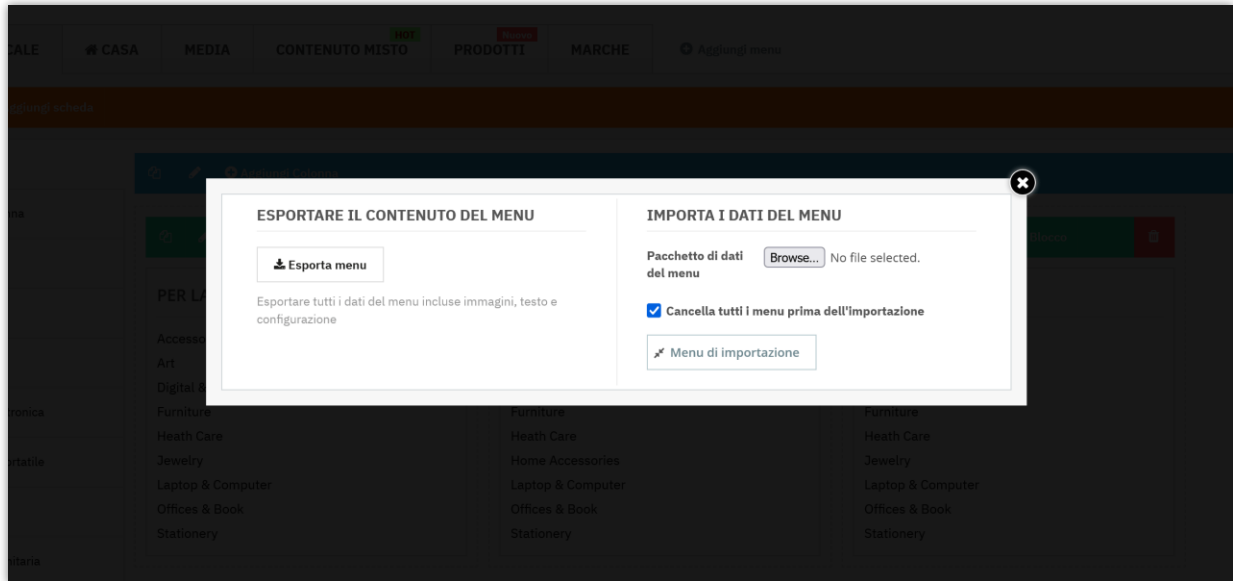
CALE CASA MEDIA HOT CONTENUTO MISTO Nuovo PRODOTTI MARCHE Aggiungi menu

Aggiungi scheda

Aggiungi colonna

ESPORTARE IL CONTENUTO DEL MENU

Esporta menu

Esportare tutti i dati del menu incluse immagini, testo e configurazione

IMPORTA I DATI DEL MENU

Pacchetto di dati del menu Browse... No file selected.

Cancella tutti i menu prima dell'importazione

Menu di importazione

PER LA

Accesso
Art
Digital &
Furniture
Heath Care
Jewelry
Laptop & Computer
Offices & Book
Stationery

Furniture
Heath Care
Home Accessories
Laptop & Computer
Offices & Book
Stationery

Furniture
Heath Care
Jewelry
Laptop & Computer
Offices & Book
Stationery

tronica
rtatile
itaria